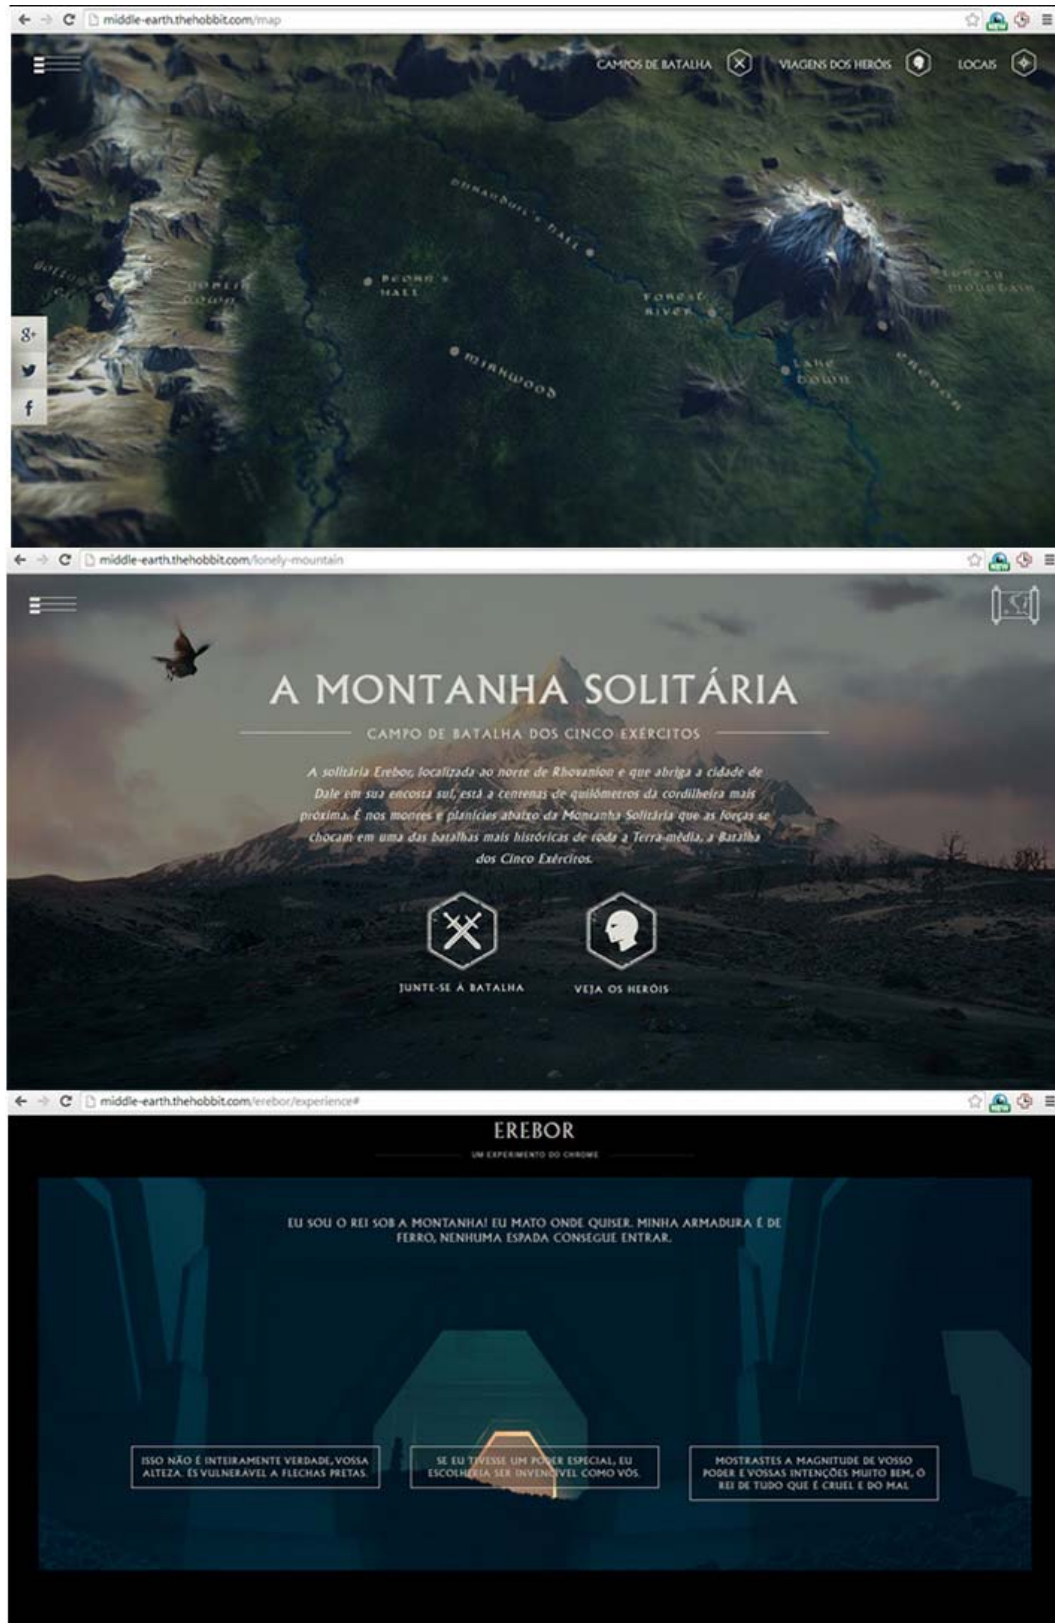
middle-earth.thehobbit.com/map

CAMPOS DE BATALHA
VIAGENS DOS HERÓIS
LOCAIS

Beorn's Hall
Dol Guldur's Hall
Forest River
Mirkwood
Lake Town
Lonely Mountain
Erebor
Goblin Town

middle-earth.thehobbit.com/lonely-mountain

A MONTANHA SOLITÁRIA

CAMPO DE BATALHA DOS CINCO EXÉRCITOS

A solitária Erebor, localizada ao norte de Rhovanion e que abriga a cidade de Dale em sua encosta sul, está a centenas de quilômetros da cordilheira mais próxima. É nos montes e planícies abaixo da Montanha Solitária que as forças se chocam em uma das batalhas mais históricas de toda a Terra-média, a Batalha dos Cinco Exércitos.

JUNTE-SE À BATALHA

VEJA OS HERÓIS

middle-earth.thehobbit.com/erebor/experience#

EREBOR

UM EXPERIMENTO DO CHROME

EU SOU O REI SOB A MONTANHA! EU MATO ONDE QUISER. MINHA ARMADURA É DE FERRO, NENHUMA ESPADA CONSEGUE ENTRAR.

ISSO NÃO É INTEIRAMENTE VERDADE, VOSSA ALTEZA. ÉS VULNERÁVEL A FLECHAS PRETAS.

SE EU TIVESSE UM PODER ESPECIAL, EU ESCOLHERIA SER INVENCÍVEL COMO VÓS.

MOSTRASTES A MAGNITUDE DE VOSSO PODER E VOSSAS INTENÇÕES MUITO BEM, Ó REI DE TUDO QUE É CRUEL E DO MAL